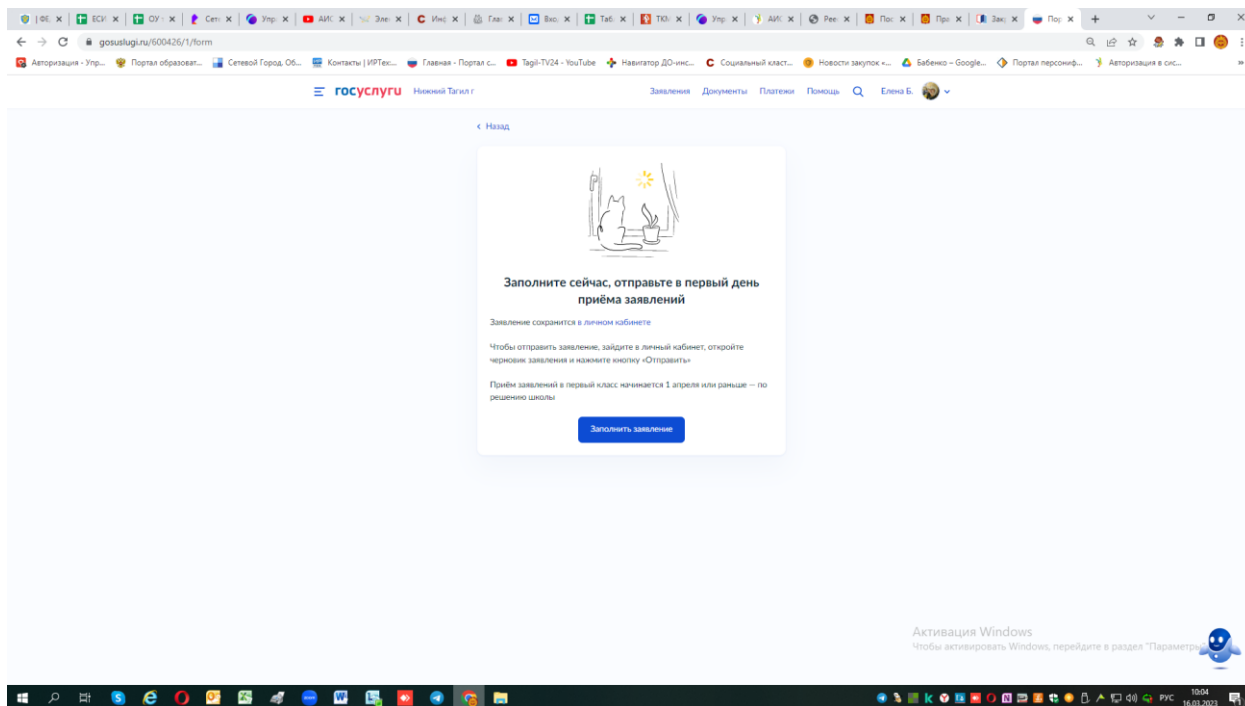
| ФЕ | ЕСИ | ОУ | Сет | Упр | АИС | Эле | Инф | Гла | Вхо | Таб | ТКМ | Упр | АИС | Рее | Пос | Про | Зак | Пор

gosuslugi.ru/600426/1/form

Авторизация - Упр... Портал образоват... Сетевой Город. Об... Контакты | ИРТек... Главная - Портал с... Tagil-TV24 - YouTube Навигатор ДО-инс... Социальный класт... Новости закупок «... Бабенко – Google... Портал персониф... Авторизация в сис...

госуслуги Нижний Тагил г

Заявления Документы Платежи Помощь Елена Б.

‹ Назад

Заполните сейчас, отправьте в первый день приёма заявлений

Заявление сохранится в личном кабинете

Чтобы отправить заявление, зайдите в личный кабинет, откройте черновик заявления и нажмите кнопку «Отправить»

Приём заявлений в первый класс начинается 1 апреля или раньше — по решению школы

Заполнить заявление

Активация Windows
Чтобы активировать Windows, перейдите в раздел "Параметры"

РУС 10:04 16.03.2023